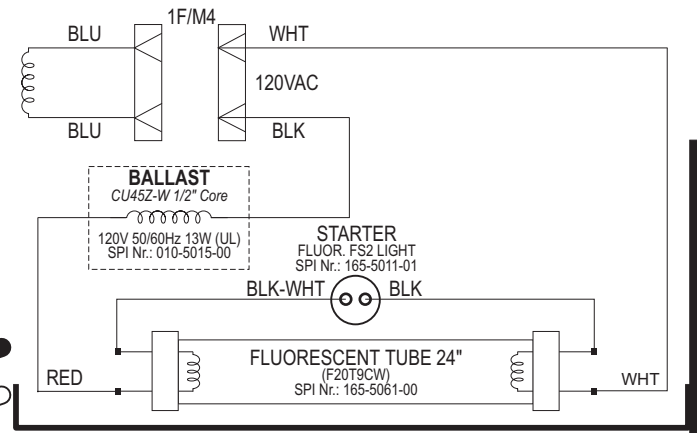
1F/M4

BLU

WHT

120VAC

BLU

BLK

BALLAST
CU45Z-W 1/2" Core

120V 50/60Hz 13W (UL)
SPI Nr.: 010-5015-00

STARTER
FLUOR. FS2 LIGHT
SPI Nr.: 165-5011-01

BLK-WHT

BLK

FLUORESCENT TUBE 24"
(F20T9CW)
SPI Nr.: 165-5061-00

RED

WHT